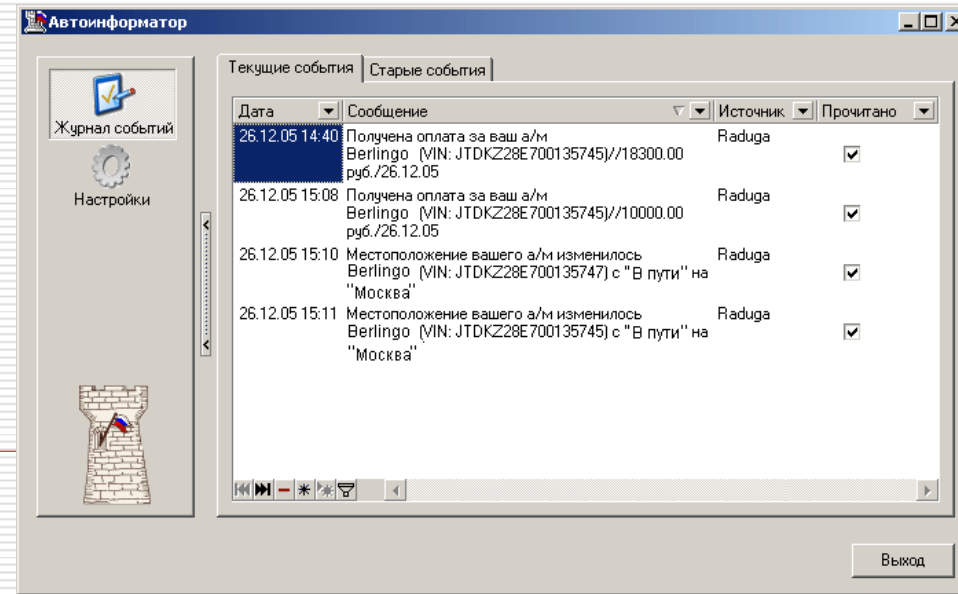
Автоинформатор

Журнал событий
Настройки

Текущие события | Старые события

| Дата | Сообщение | Источник | Прочитано |
|---|---|---|---|
| 26.12.05 14:40 | Получена оплата за ваш а/м Berlingo (VIN: JTDKZ28E700135745)//18300.00 руб./26.12.05 | Raduga | ☑ |
| 26.12.05 15:08 | Получена оплата за ваш а/м Berlingo (VIN: JTDKZ28E700135745)//10000.00 руб./26.12.05 | Raduga | ☑ |
| 26.12.05 15:10 | Местоположение вашего а/м изменилось Berlingo (VIN: JTDKZ28E700135747) с "В пути" на "Москва" | Raduga | ☑ |
| 26.12.05 15:11 | Местоположение вашего а/м изменилось Berlingo (VIN: JTDKZ28E700135745) с "В пути" на "Москва" | Raduga | ☑ |

Выход